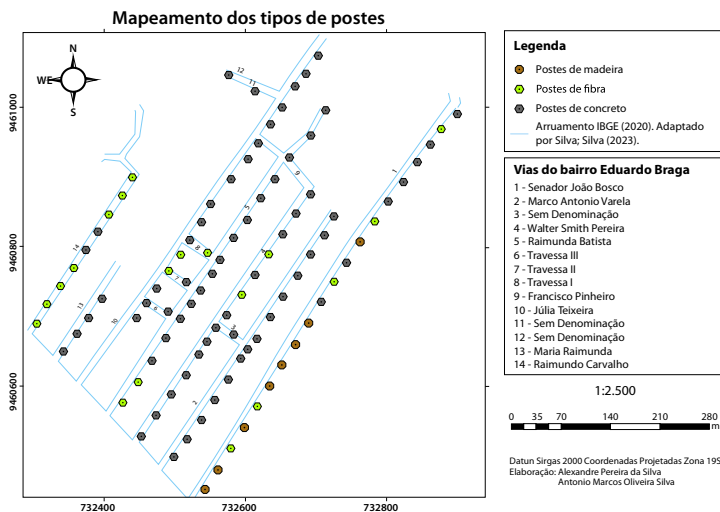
Mapeamento dos tipos de postes

N
W E
S

9461000
9460800
9460600

732400
732600
732800

12
11
14
13
10
9
8
7
6
5
4
3
2
1

Legenda
Postes de madeira
Postes de fibra
Postes de concreto
Arruamento IBGE (2020). Adaptado por Silva; Silva (2023).

Vias do bairro Eduardo Braga
1 - Senador João Bosco
2 - Marco Antonio Varela
3 - Sem Denominação
4 - Walter Smith Pereira
5 - Raimunda Batista
6 - Travessa III
7 - Travessa II
8 - Travessa I
9 - Francisco Pinheiro
10 - Júlia Teixeira
11 - Sem Denominação
12 - Sem Denominação
13 - Maria Raimunda
14 - Raimundo Carvalho

1:2.500

0 35 70 140 210 280 m

Datun Sirgas 2000 Coordenadas Projetadas Zona 19S
Elaboração: Alexandre Pereira da Silva
Antonio Marcos Oliveira Silva